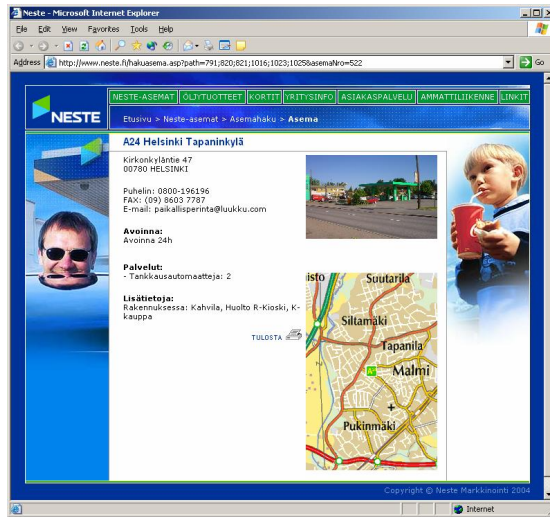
Neste - Microsoft Internet Explorer

File Edit View Favorites Tools Help

Address http://www.neste.fi/hakuasema.asp?path=791;820;821;1016;1023;1025&asemaNro=522

Go

NESTE

NESTE-ASEMAT | ÖLJYTUOTTEET | KORTIT | YRITYSINFO | ASIAKASPALVELU | AMMATTILIIKENNE | LINKIT

Etusivu > Neste-asemat > Asemahaku > Asema

A24 Helsinki Tapaninkylä

Kirkonkyläntie 47
00780 HELSINKI

Puhelin: 0800-196196
FAX: (09) 8603 7787
E-mail: paikallisperinta@luukku.com

Avoinna:
Avoinna 24h

Palvelut:
- Tankkausautomaatteja: 2

Lisätietoja:
Rakennuksessa: Kahvila, Huolto R-Kioski, K-kauppa

TULOSTA

isto Suutarila Siltamäki Tapanila Malmi Pukinmäki

Copyright © Neste Markkinointi 2004

Internet